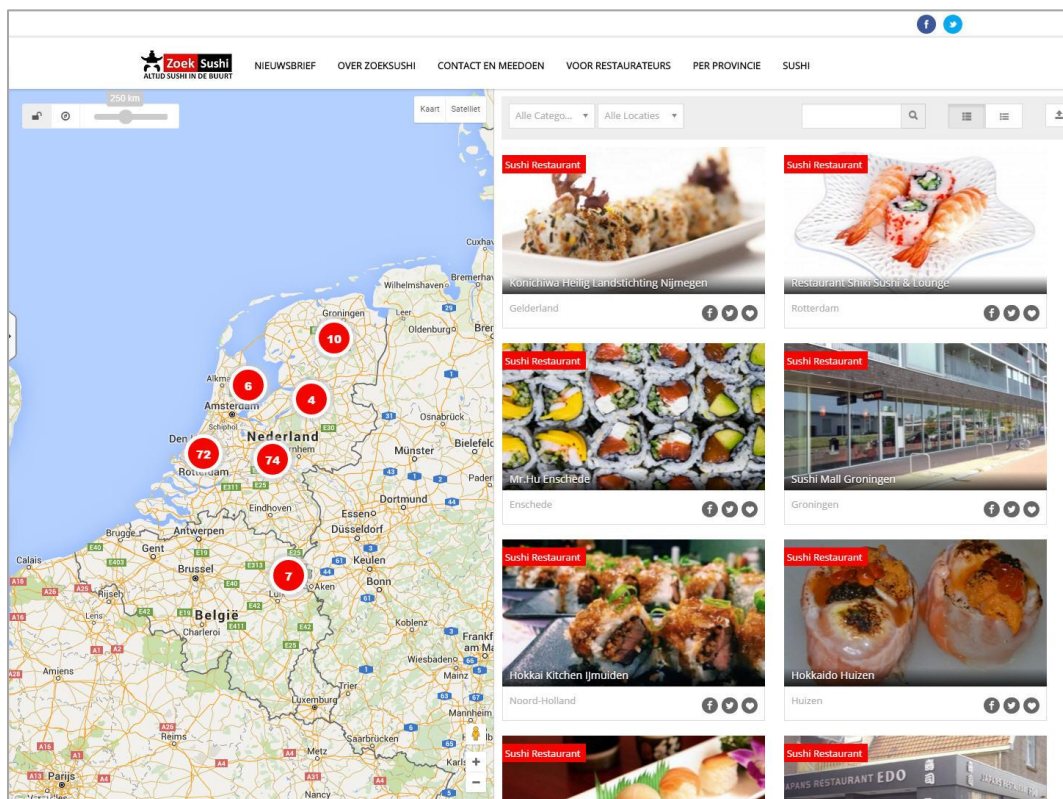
Zoek Sushi
ALTIJD SUSHI IN DE BUURT

NIEUWSBRIEF OVER ZOEKSUSHI CONTACT EN MEEDOEN VOOR RESTAURATEURS PER PROVINCIE SUSHI

250 km

Kaart Satelliet

Alle Catego... Alle Locaties

Groningen
10
Alkmaar
6
Amsterdam
4
Nederland
72
74
Rotterdam
Eindhoven
7
Cuxhaven
Bremerhaven
Wilhelmshaven
Leer
Oldenburg
Osnabrück
Bielefeld
Münster
Dortmund
Düsseldorf
Keulen
Bonn
Antwerpen
Gent
Brugge
Calais
Brussel
België
Charleroi
Rijsel
Lens
Aken
Luik
Koblenz
Frankfurt
Wiesbaden
Mainz
Trier
Luxemburg
Mannheim
Saarbrücken
Amiens
Reims
Metz
Parijs
Nancy
Karlsruhe
Schiphol
Den

Sushi Restaurant
Konichiwa Heilig Landstichting Nijmegen
Gelderland

Sushi Restaurant
Restaurant Shiki Sushi & Lounge
Rotterdam

Sushi Restaurant
Mr.Hu Enschede
Enschede

Sushi Restaurant
Sushi Mall Groningen
Groningen

Sushi Restaurant
Hokkai Kitchen IJmuiden
Noord-Holland

Sushi Restaurant
Hokkaido Huizen
Huizen

Sushi Restaurant

Sushi Restaurant
APANS RESTAURANT EDO